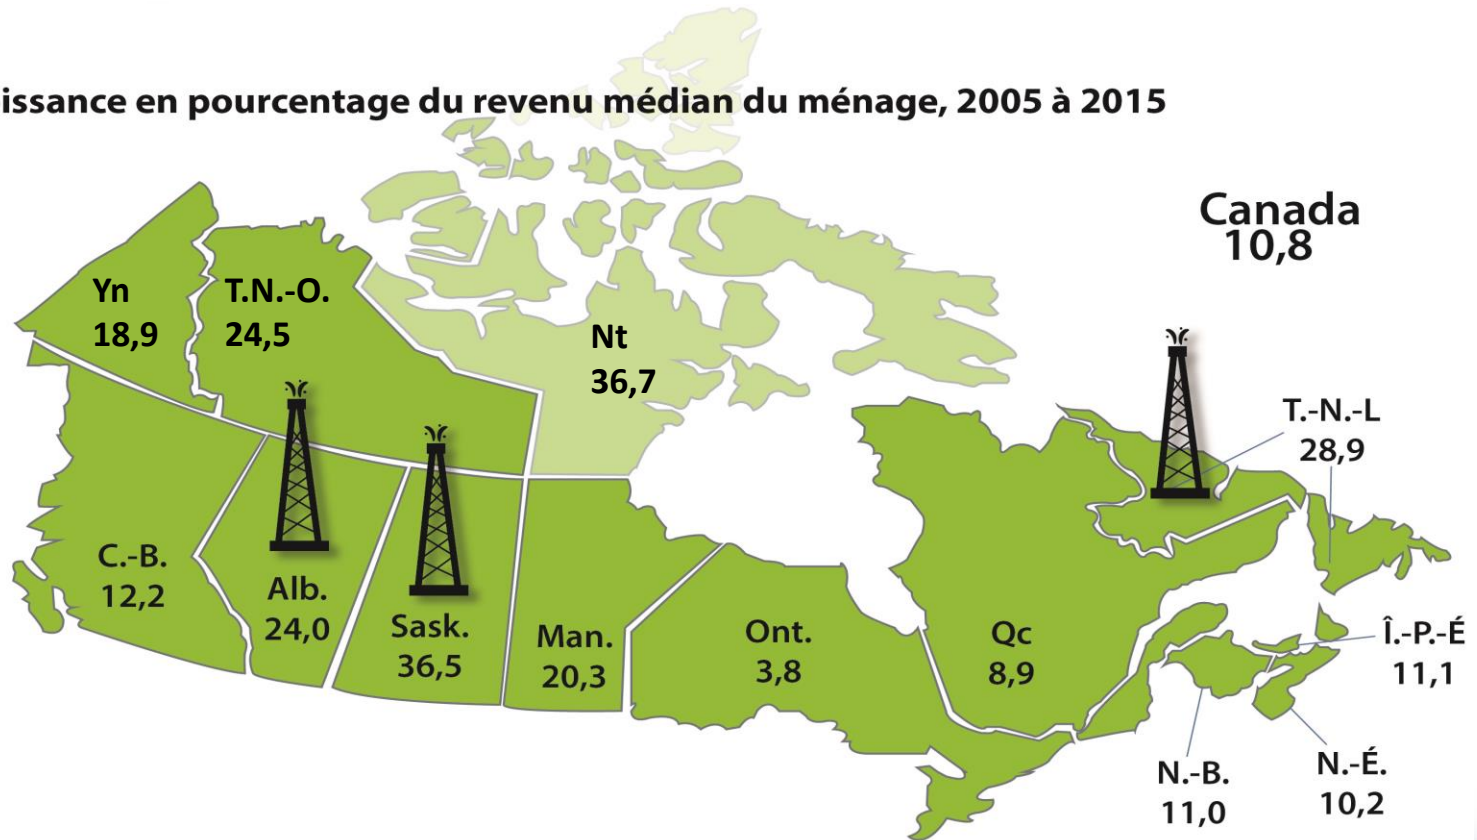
issance en pourcentage du revenu médian du ménage, 2005 à 2015

Canada
10,8

Yn
18,9

T.N.-O.
24,5

Nt
36,7

T.-N.-L
28,9

C.-B.
12,2

Alb.
24,0

Sask.
36,5

Man.
20,3

Ont.
3,8

Qc
8,9

Î.-P.-É
11,1

N.-B.
11,0

N.-É.
10,2